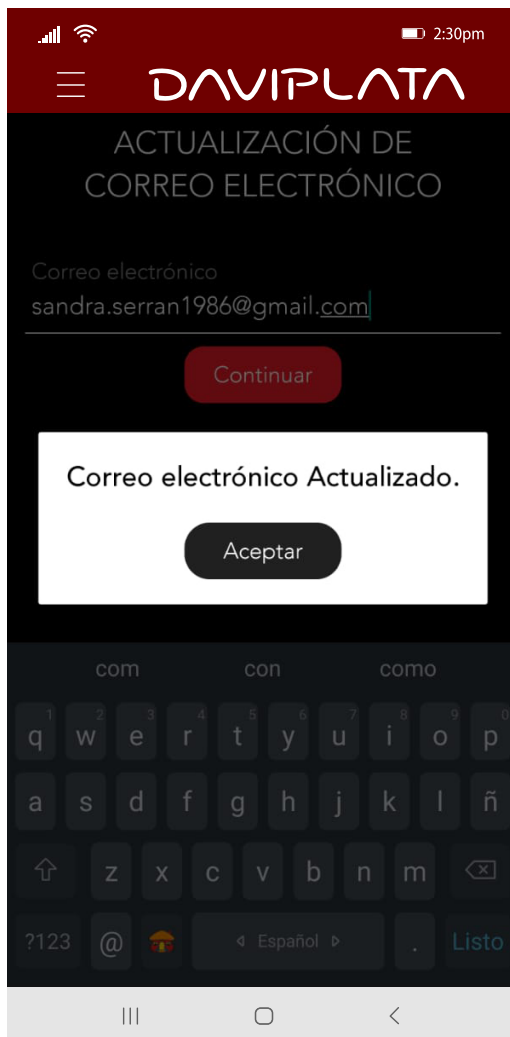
2:30pm

DAVIPLATA

ACTUALIZACIÓN DE CORREO ELECTRÓNICO

Correo electrónico
sandra.serran1986@gmail.com

Continuar

Correo electrónico Actualizado.

Aceptar

com con como

1 2 3 4 5 6 7 8 9 0
q w e r t y u i o p
a s d f g h j k l ñ
z x c v b n m
?123 @ Español . Listo